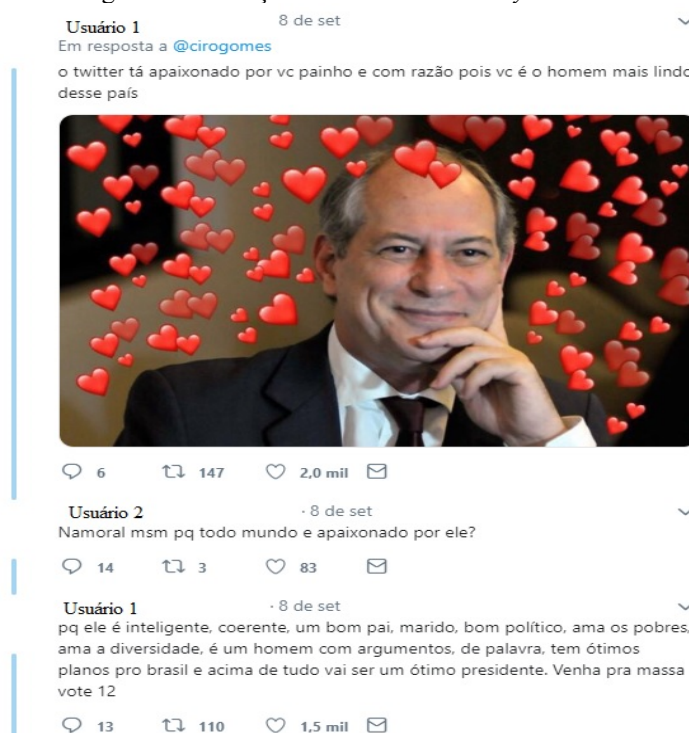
Usuário 1 8 de set
Em resposta a @cirogomes
o twitter tá apaixonado por vc painho e com razão pois vc é o homem mais lindo desse país

6 147 2,0 mil

Usuário 2 · 8 de set
Namoral msm pq todo mundo e apaixonado por ele?

14 3 83

Usuário 1 · 8 de set
pq ele é inteligente, coerente, um bom pai, marido, bom político, ama os pobres, ama a diversidade, é um homem com argumentos, de palavra, tem ótimos planos pro brasil e acima de tudo vai ser um ótimo presidente. Venha pra massa vote 12

13 110 1,5 mil